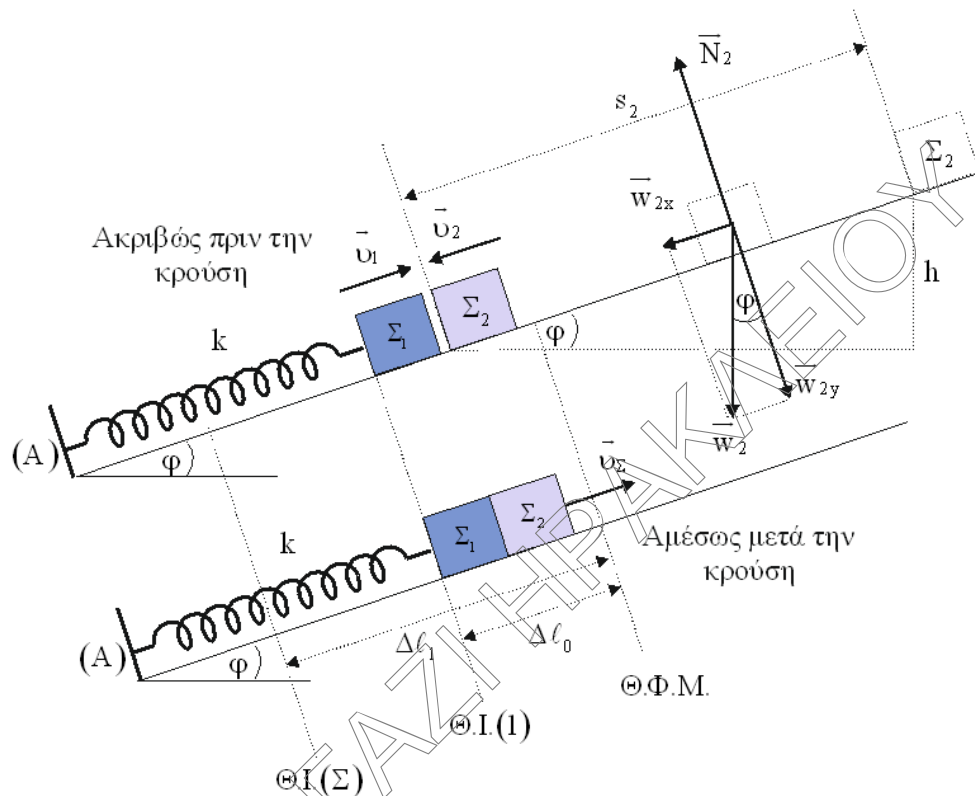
$\vec{N}_2$

$s_2$

$\Sigma_2$

$\vec{w}_{2x}$

$\vec{\upsilon}_2$

Ακριβώς πριν την κρούση

$\vec{\upsilon}_1$

h

$\Sigma_1$

$\Sigma_2$

φ

φ

k

$\vec{w}_{2y}$

$\vec{w}_2$

(A)

φ

$\vec{\upsilon}_\Sigma$

k

$\Sigma_1$

$\Sigma_2$

Αμέσως μετά την κρούση

(A)

φ

$\Delta\ell_1$

$\Delta\ell_0$

Θ.Φ.Μ.

Θ.Ι.(1)

Θ.Ι.(Σ)

ΓΑΖΗ ΗΡΑΚΛΕΙΟΥ